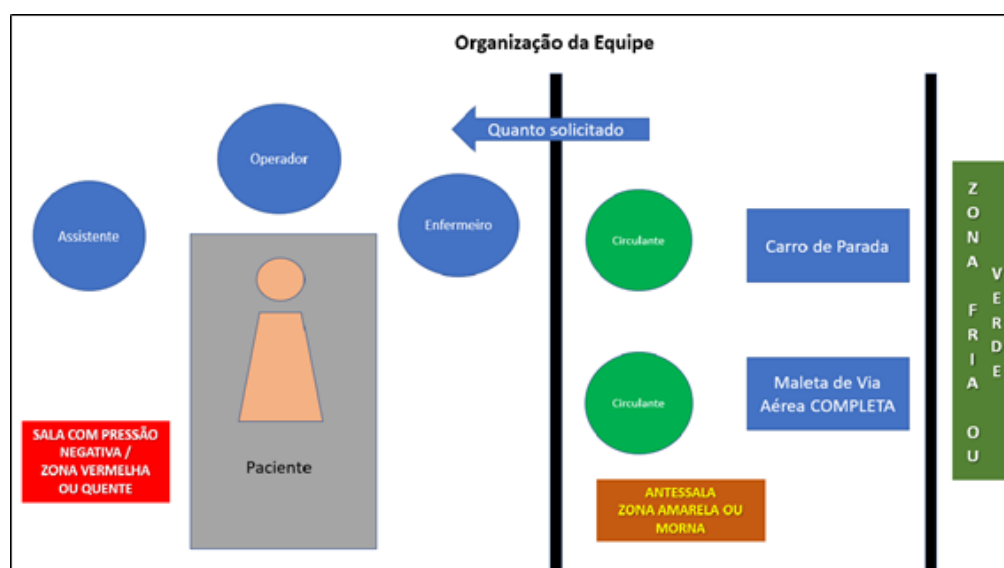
Organização da Equipe

Quanto solicitado

Operador

Assistente

Enfermeiro

Circulante

Carro de Parada

Circulante

Maleta de Via Aérea COMPLETA

Paciente

SALA COM PRESSÃO NEGATIVA / ZONA VERMELHA OU QUENTE

ANTESSALA ZONA AMARELA OU MORNA

ZONA FRIA OU VERDE